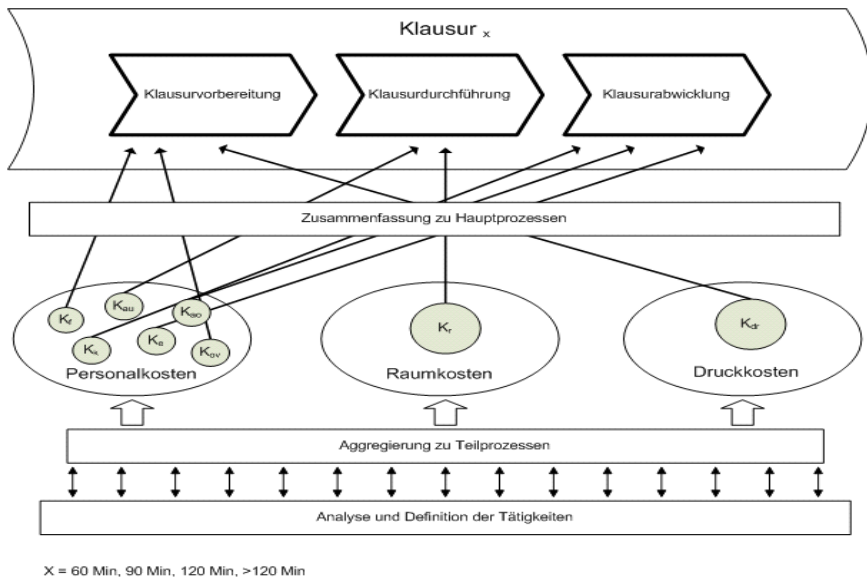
Klausur $_x$

Klausurvorbereitung

Klausurdurchführung

Klausurabwicklung

Zusammenfassung zu Hauptprozessen

$K_f$

$K_{au}$

$K_{ao}$

$K_k$

$K_e$

$K_{ov}$

Personalkosten

$K_r$

Raumkosten

$K_{dr}$

Druckkosten

Aggregierung zu Teilprozessen

Analyse und Definition der Tätigkeiten

X = 60 Min, 90 Min, 120 Min, >120 Min